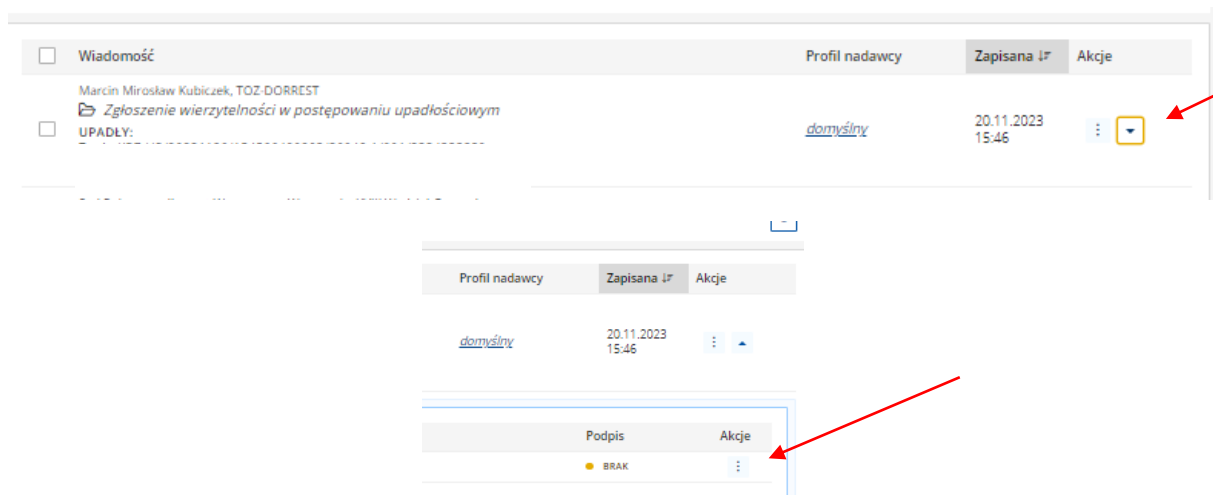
| | Wiadomość | Profil nadawcy | Zapisana | Akcje |
|---|---|---|---|---|
| | Marcin Mirosław Kubiczek, TOZ-DORREST<br>Zgłoszenie wierzytelności w postępowaniu upadłościowym<br>UPADŁY: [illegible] | domyślny | 20.11.2023 15:46 | |

| Profil nadawcy | Zapisana | Akcje |
|---|---|---|
| domyślny | 20.11.2023 15:46 | |

| Podpis | Akcje |
|---|---|
| BRAK | |